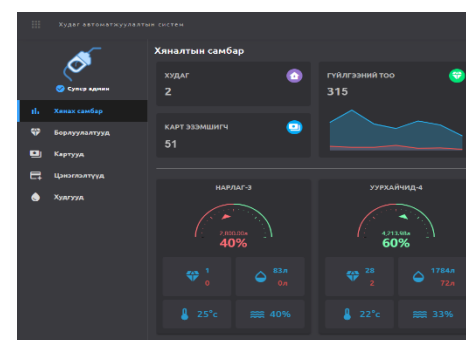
Худаг автоматжуулалтын систем

Супер админ

Хянах самбар
Борлуулалтууд
Картууд
Цэнэглэлтүүд
Худгууд

Хяналтын самбар

ХУДАГ
2

ГҮЙЛГЭЭНИЙ ТОО
315

КАРТ ЭЗЭМШИГЧ
51

НАРЛАГ-3
2,000.00л
40%
1
0
83л
0л
25°c
40%

УУРХАЙЧИД-4
4,213.98л
60%
28
2
1784л
72л
22°c
33%